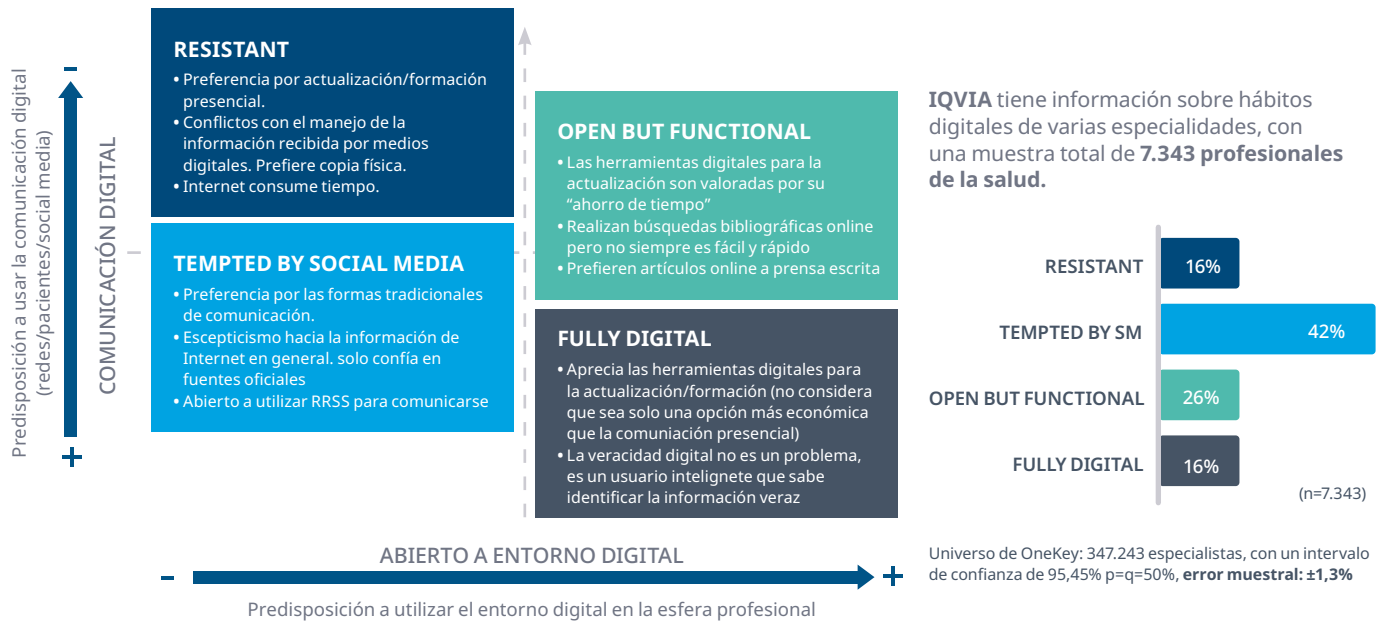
Predisposición a usar la comunicación digital (redes/pacientes/social media)

COMUNICACIÓN DIGITAL

-

+

RESISTANT

• Preferencia por actualización/formación presencial.
• Conflictos con el manejo de la información recibida por medios digitales. Prefiere copia física.
• Internet consume tiempo.

TEMPTED BY SOCIAL MEDIA

• Preferencia por las formas tradicionales de comunicación.
• Escepticismo hacia la información de Internet en general. solo confía en fuentes oficiales
• Abierto a utilizar RRSS para comunicarse

OPEN BUT FUNCTIONAL

• Las herramientas digitales para la actualización son valoradas por su "ahorro de tiempo"
• Realizan búsquedas bibliográficas online pero no siempre es fácil y rápido
• Prefieren artículos online a prensa escrita

FULLY DIGITAL

• Aprecia las herramientas digitales para la actualización/formación (no considera que sea solo una opción más económica que la comuniación presencial)
• La veracidad digital no es un problema, es un usuario intelignete que sabe identificar la información veraz

ABIERTO A ENTORNO DIGITAL

-

+

Predisposición a utilizar el entorno digital en la esfera profesional

IQVIA tiene información sobre hábitos digitales de varias especialidades, con una muestra total de 7.343 profesionales de la salud.

RESISTANT 16%

TEMPTED BY SM 42%

OPEN BUT FUNCTIONAL 26%

FULLY DIGITAL 16%

(n=7.343)

Universo de OneKey: 347.243 especialistas, con un intervalo de confianza de 95,45% p=q=50%, error muestral: ±1,3%